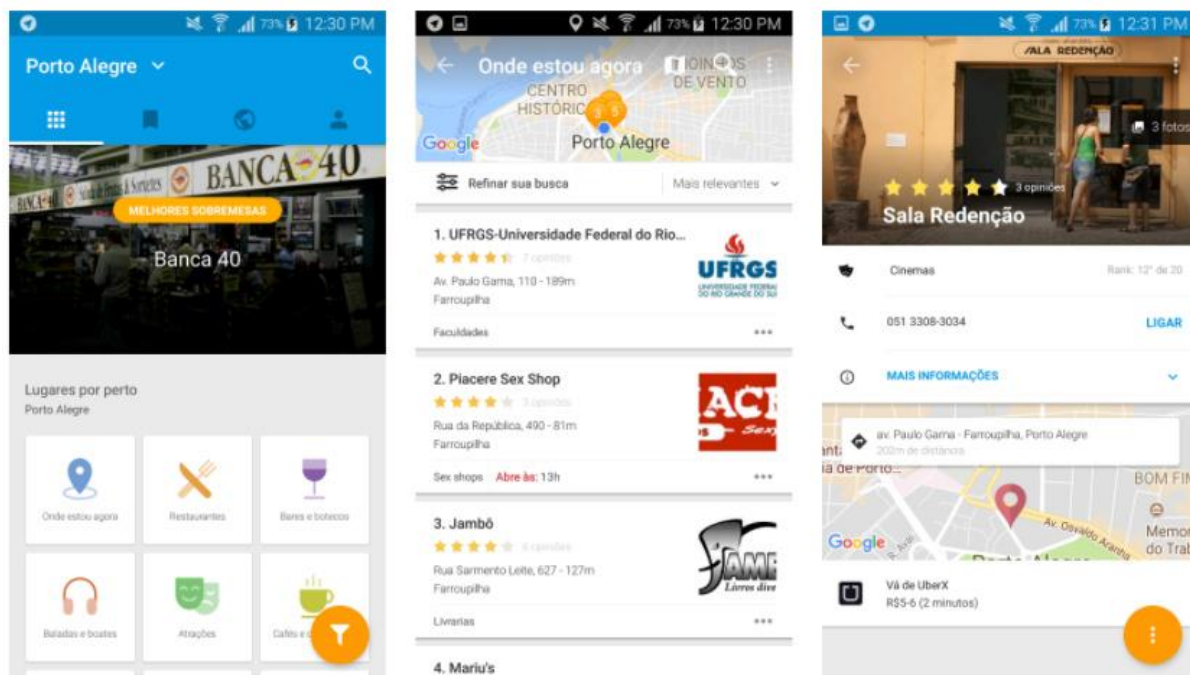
73% 12:30 PM

Porto Alegre

BANCA 40

MELHORES SOBREMESAS

Banca 40

Lugares por perto
Porto Alegre

Onde estou agora

Restaurantes

Bares e botecos

Baladas e boates

Atrações

Cafés e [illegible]

73% 12:30 PM

Onde estou agora

CENTRO HISTÓRICO

MOINHOS DE VENTO

Google

Porto Alegre

Refinar sua busca

Mais relevantes

1. UFRGS-Universidade Federal do Rio...
7 opiniões
Av. Paulo Gama, 110 - 189m
Farroupilha
Faculdades

UFRGS
UNIVERSIDADE FEDERAL DO RIO GRANDE DO SUL

2. Piacere Sex Shop
3 opiniões
Rua da República, 490 - 81m
Farroupilha
Sex shops Abre às: 13h

ACE
Sex

3. Jambô
6 opiniões
Rua Sarmento Leite, 627 - 127m
Farroupilha
Livrarias

JAMB
Livros dive

4. Mariu's

73% 12:31 PM

SALA REDENÇÃO

3 fotos

3 opiniões

Sala Redenção

Cinemas

Rank: 12° de 20

051 3308-3034

LIGAR

MAIS INFORMAÇÕES

av. Paulo Gama - Farroupilha, Porto Alegre
202m de distância

BOM FIM

Av. Osvaldo Aranha

Memorial do Trab

Google

Vá de UberX
R$5-6 (2 minutos)